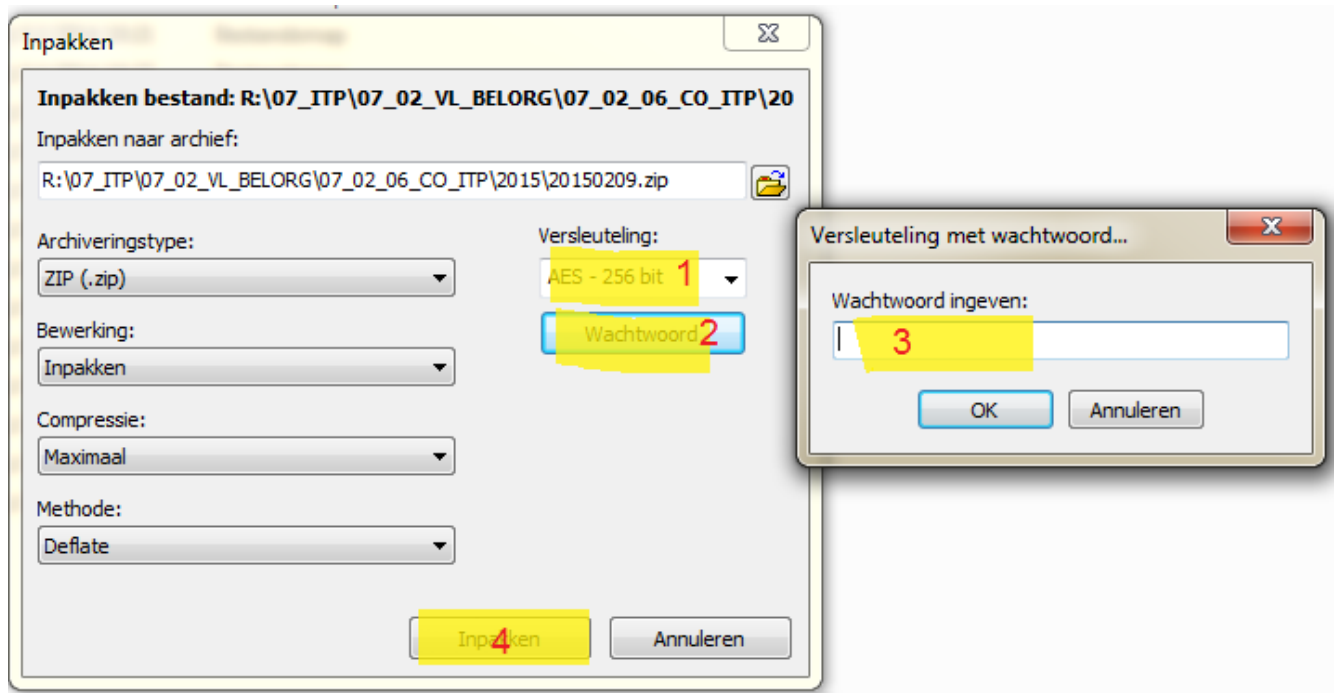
Inpakken

Inpakken bestand: R:\07_ITP\07_02_VL_BELORG\07_02_06_CO_ITP\20

Inpakken naar archief:

R:\07_ITP\07_02_VL_BELORG\07_02_06_CO_ITP\2015\20150209.zip

Archiveringstype:

ZIP (.zip)

Bewerking:

Inpakken

Compressie:

Maximaal

Methode:

Deflate

Versleuteling:

AES - 256 bit 1

Wachtwoord 2

Inpakken 4

Annuleren

Versleuteling met wachtwoord...

Wachtwoord ingeven:

3

OK

Annuleren